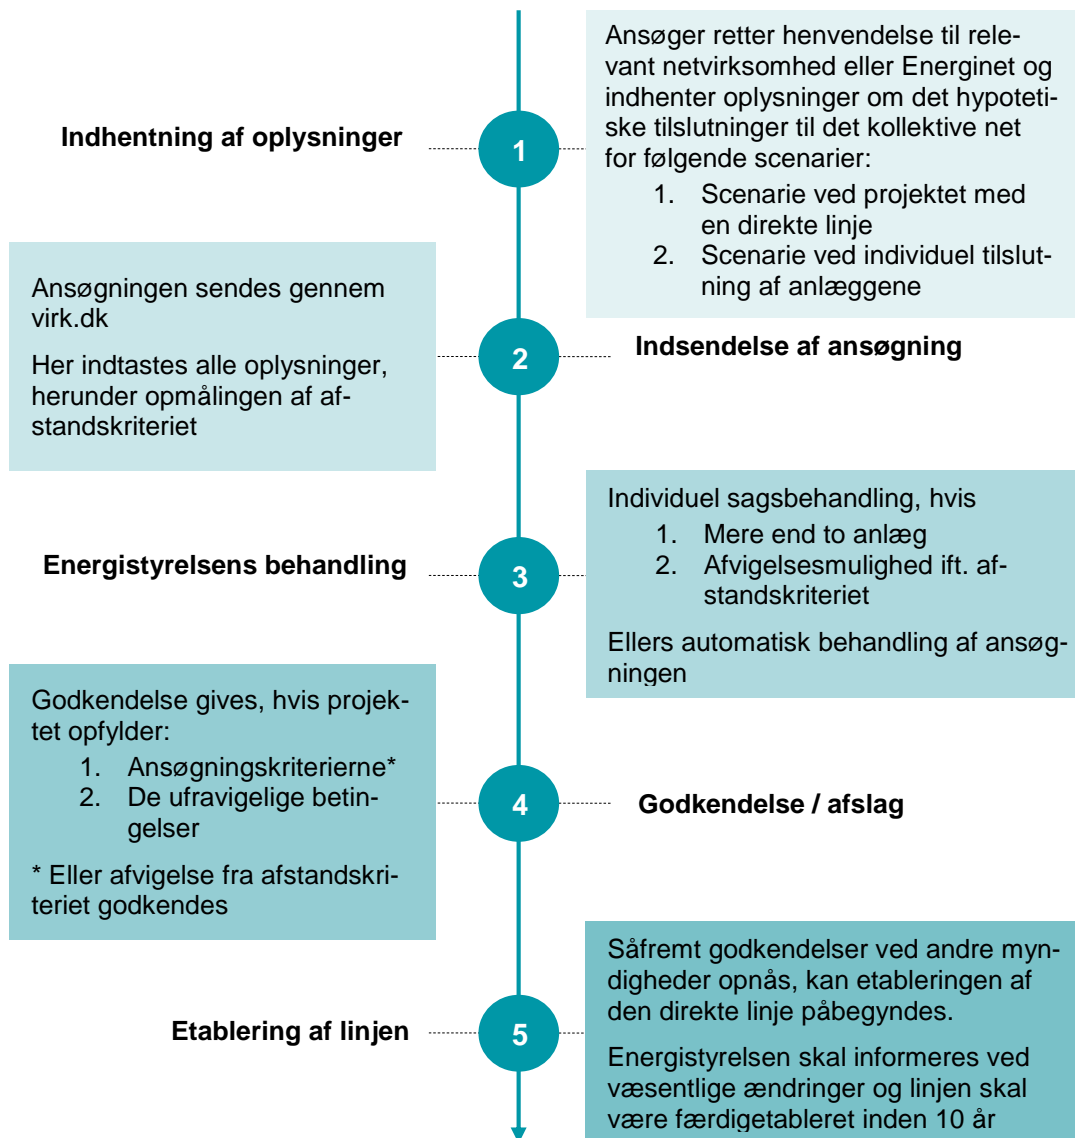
Ansøger retter henvendelse til relevant netvirksomhed eller Energinet og indhenter oplysninger om det hypotetiske tilslutninger til det kollektive net for følgende scenarier:
1. Scenarie ved projektet med en direkte linje
2. Scenarie ved individuel tilslutning af anlæggene

Indhentning af oplysninger

1

Ansøgningen sendes gennem virk.dk

Her indtastes alle oplysninger, herunder opmålingen af afstandskriteriet

2

Indsendelse af ansøgning

Individuel sagsbehandling, hvis
1. Mere end to anlæg
2. Afvigelsesmulighed ift. afstandskriteriet

Ellers automatisk behandling af ansøgningen

Energistyrelsens behandling

3

Godkendelse gives, hvis projektet opfylder:
1. Ansøgningskriterierne*
2. De ufravigelige betingelser

* Eller afvigelse fra afstandskriteriet godkendes

4

Godkendelse / afslag

Såfremt godkendelser ved andre myndigheder opnås, kan etableringen af den direkte linje påbegyndes.

Energistyrelsen skal informeres ved væsentlige ændringer og linjen skal være færdigetableret inden 10 år

Etablering af linjen

5